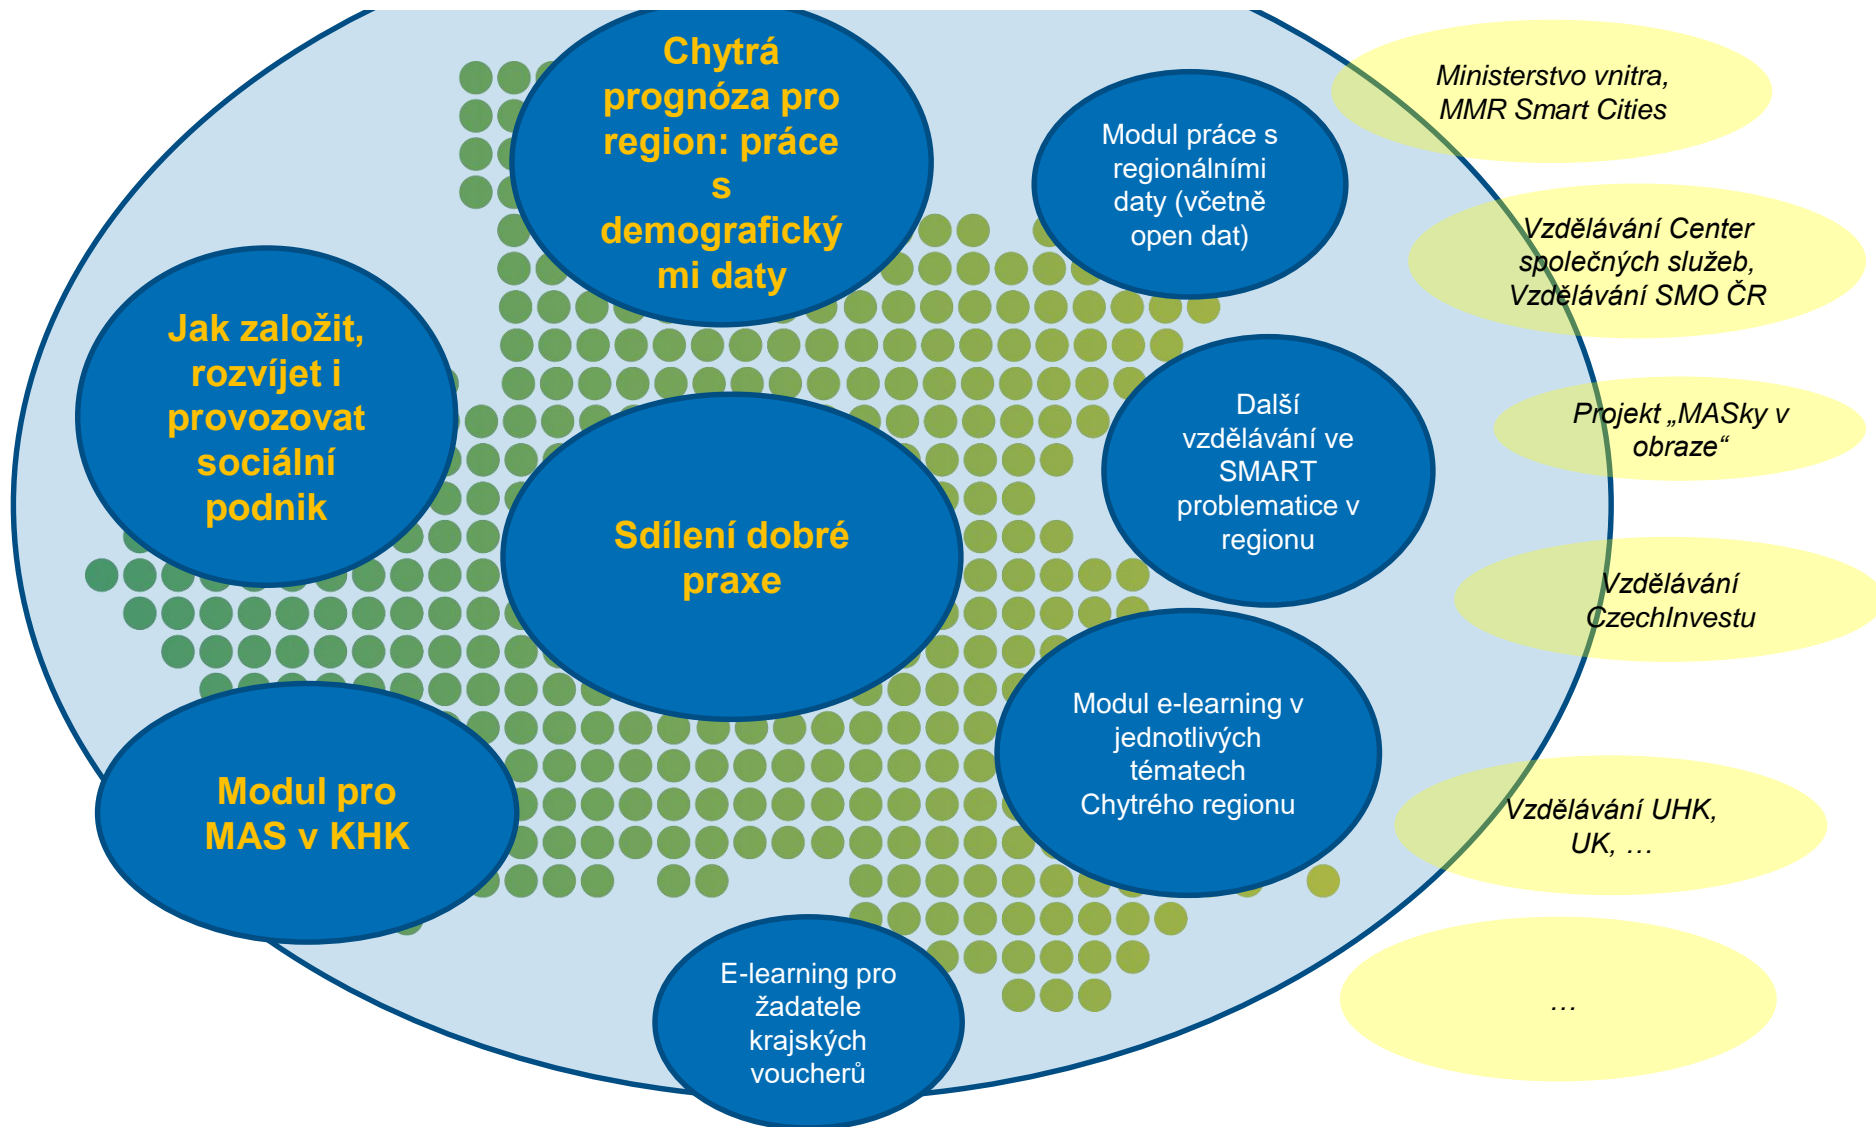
Chytrá prognóza pro region: práce s demografickými daty

Modul práce s regionálními daty (včetně open dat)

Ministerstvo vnitra, MMR Smart Cities

Vzdělávání Center společných služeb, Vzdělávání SMO ČR

Jak založit, rozvíjet i provozovat sociální podnik

Sdílení dobré praxe

Další vzdělávání ve SMART problematice v regionu

Projekt „MASky v obraze“

Vzdělávání CzechInvestu

Modul pro MAS v KHK

Modul e-learning v jednotlivých tématech Chytrého regionu

Vzdělávání UHK, UK, …

E-learning pro žadatele krajských voucherů

…